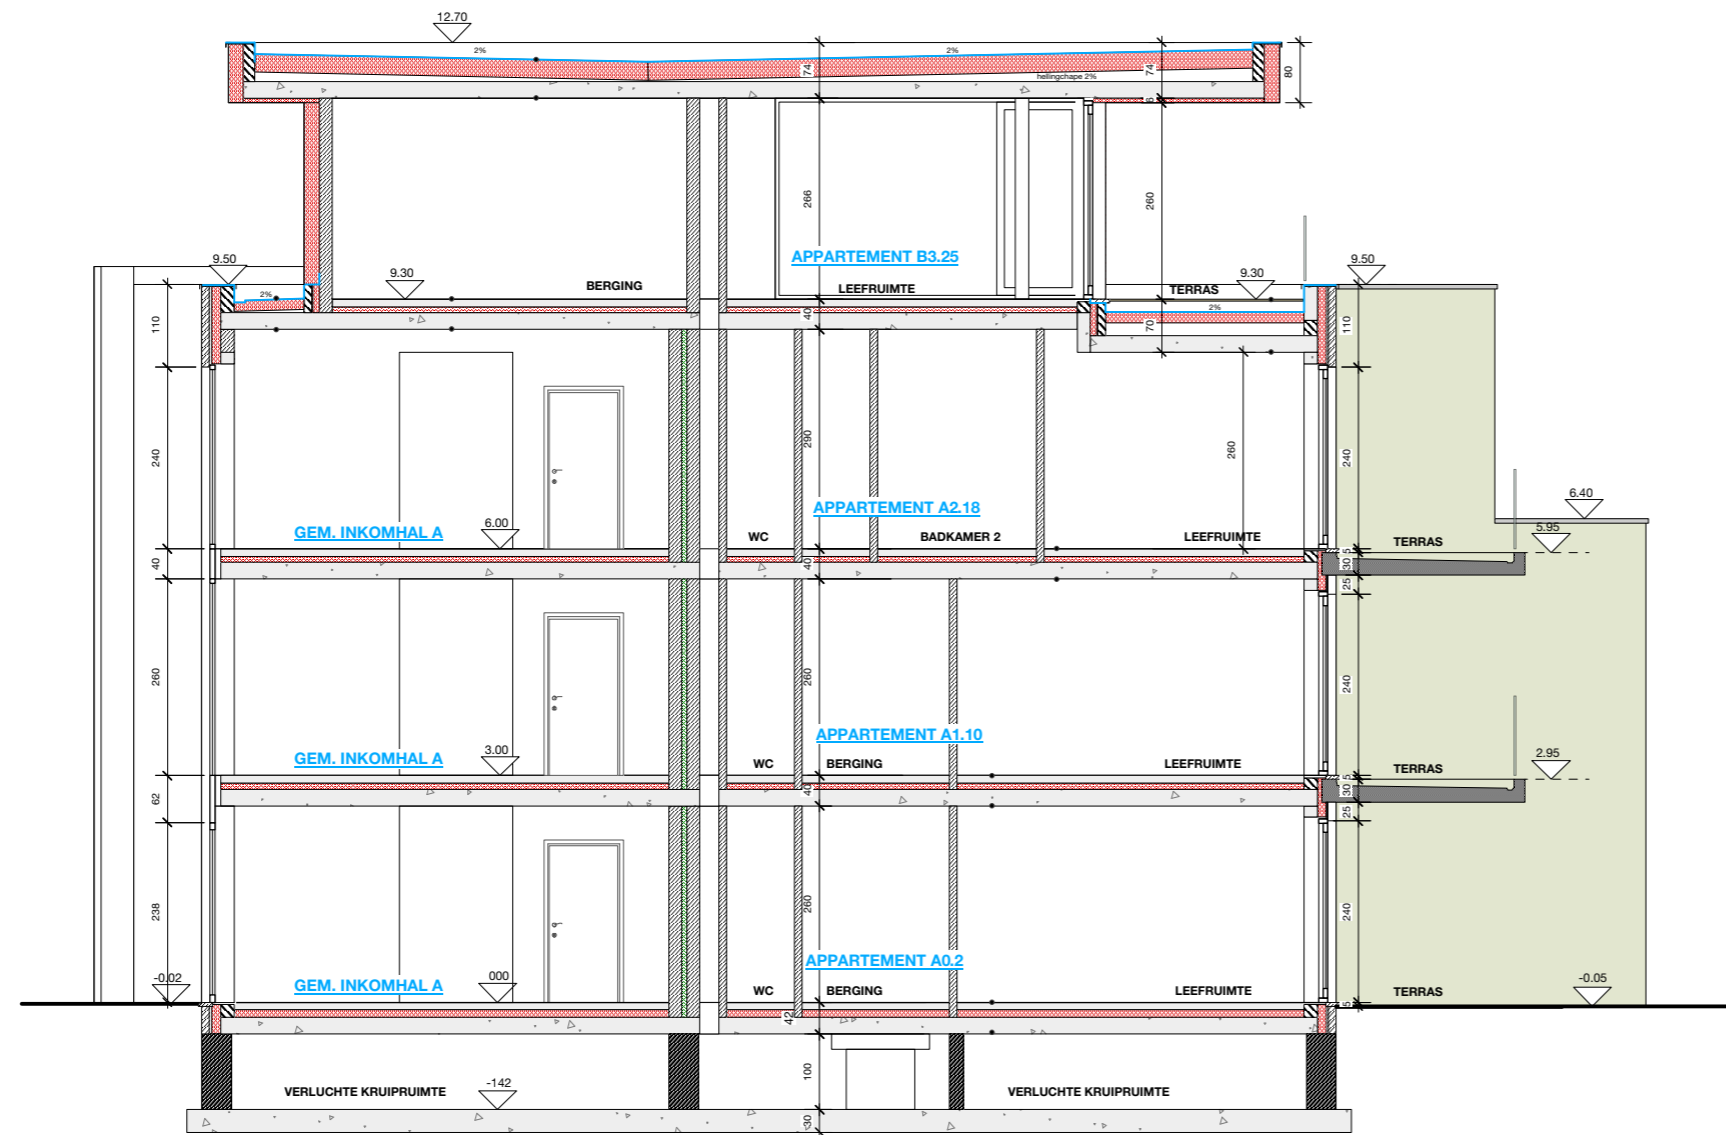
12.70
2%
2%
74
74
80
hellingchape 2%
266
260
APPARTEMENT B3.25
9.50
9.30
9.30
9.50
2%
BERGING
LEEFRUIMTE
TERRAS
2%
110
40
70
110
240
290
260
240
APPARTEMENT A2.18
6.40
GEM. INKOMHAL A
6.00
WC
BADKAMER 2
LEEFRUIMTE
5.95
TERRAS
40
40
5
30
25
260
260
240
APPARTEMENT A1.10
GEM. INKOMHAL A
3.00
WC
BERGING
LEEFRUIMTE
2.95
TERRAS
62
40
5
30
25
238
260
240
APPARTEMENT A0.2
-0.02
GEM. INKOMHAL A
000
WC
BERGING
LEEFRUIMTE
TERRAS
-0.05
42
5
100
VERLUCHTE KRUIPRUIMTE
-142
VERLUCHTE KRUIPRUIMTE
30